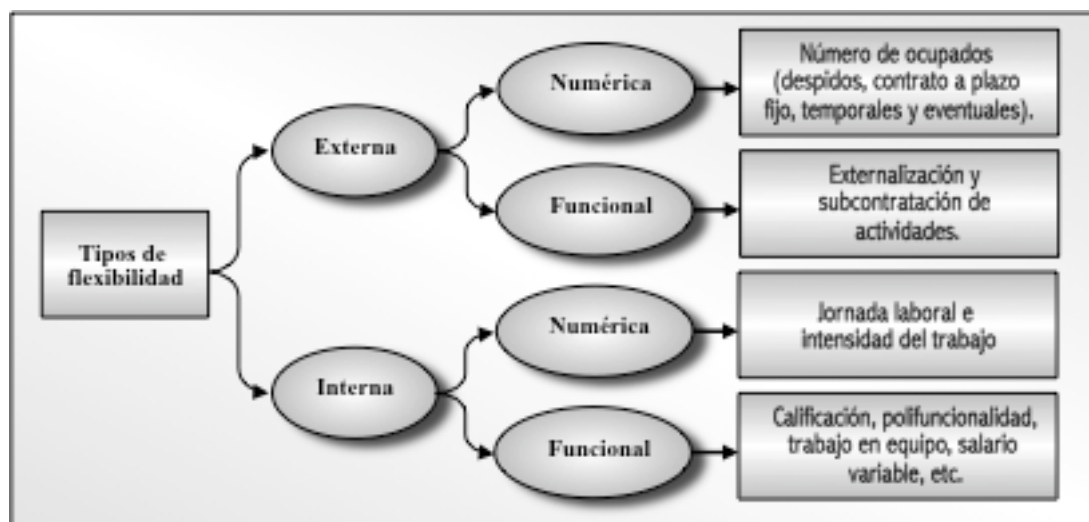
Tipos de flexibilidad

Externa

Numérica

Número de ocupados (despidos, contrato a plazo fijo, temporales y eventuales).

Funcional

Externalización y subcontratación de actividades.

Interna

Numérica

Jornada laboral e intensidad del trabajo

Funcional

Calificación, polifuncionalidad, trabajo en equipo, salario variable, etc.